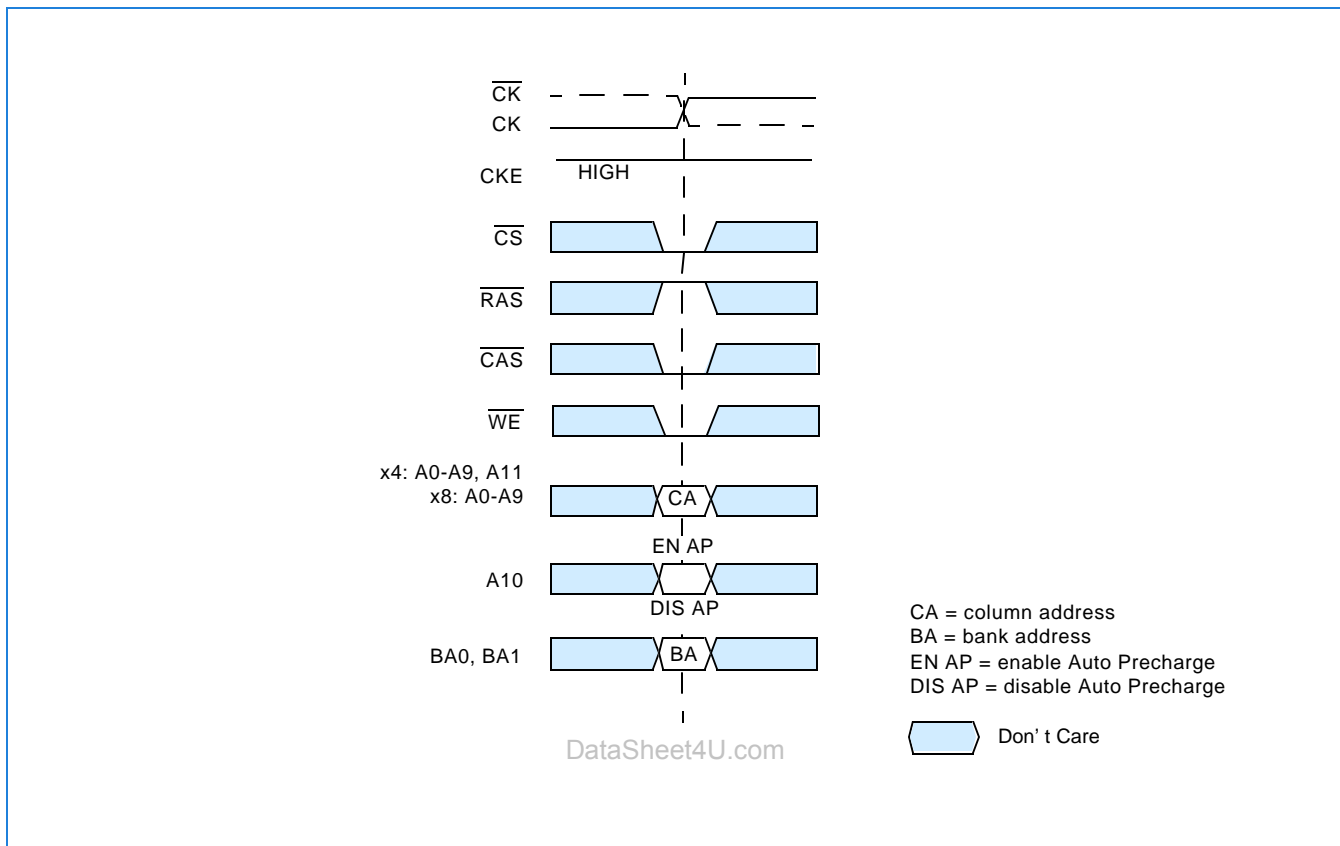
$\overline{CK}$
CK
CKE
HIGH
$\overline{CS}$
$\overline{RAS}$
$\overline{CAS}$
$\overline{WE}$
x4: A0-A9, A11
x8: A0-A9
CA
EN AP
A10
DIS AP
BA0, BA1
BA

CA = column address
BA = bank address
EN AP = enable Auto Precharge
DIS AP = disable Auto Precharge

Don' t Care

DataSheet4U.com